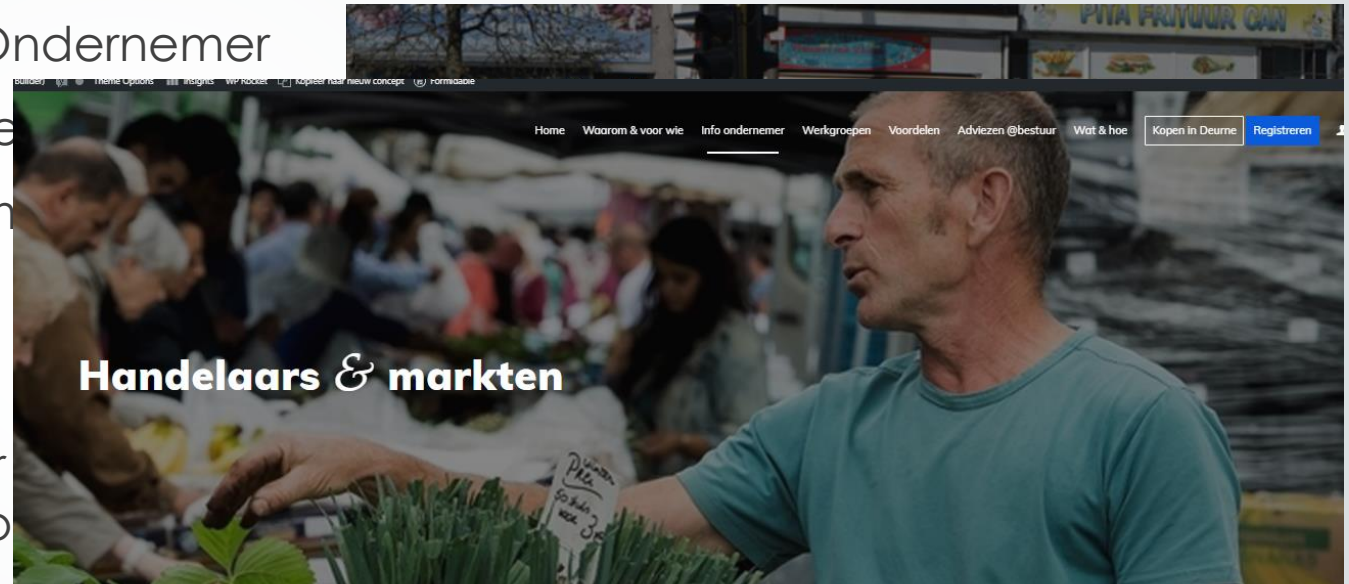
Ondernemer

PITA FRITUUR CAN

Builder) Theme Options Insights WP Rocket Kopieer naar nieuw concept Formidable

Home Waarom & voor wie Info ondernemer Werkgroepen Voordelen Adviezen @bestuur Wat & hoe Kopen in Deurne Registreren

Handelaars & markten

PREI
50 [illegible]
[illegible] 3